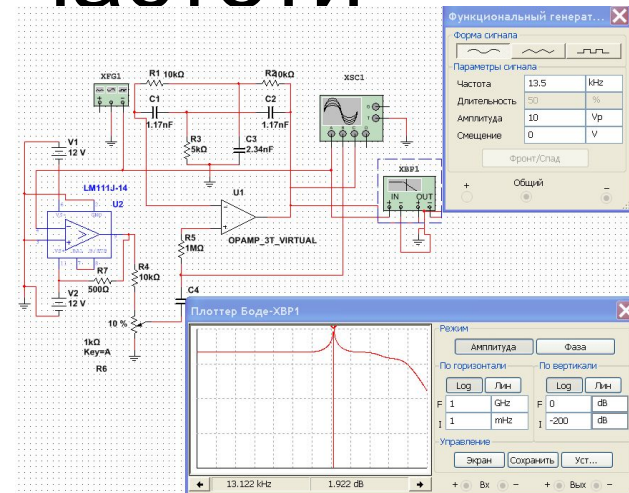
частоти

Функциональный генерат...
Форма сигнала
Параметры сигнала
Частота 13.5 kHz
Длительность 50 %
Амплитуда 10 Vp
Смещение 0 V
Фронт/Спад
+ Общий −

XFG1
R1 10kΩ
R2 10kΩ
C1 1.17nF
C2 1.17nF
R3 5kΩ
C3 2.34nF
XSC1
V1 12 V
LM111J-14
U2
U1
OPAMP_3T_VIRTUAL
XBP1
IN OUT
R5 1MΩ
R7 500Ω
R4 10kΩ
V2 12 V
C4
10 %
1kΩ Key=A
R6

Плоттер Боде-XBP1
Режим
Амплитуда Фаза
По горизонтали
По вертикали
Log Лин
Log Лин
F 1 GHz
I 1 mHz
F 0 dB
I -200 dB
Управление
Экран Сохранить Уст...
13.122 kHz
1.922 dB
+ Вх − + Вых −